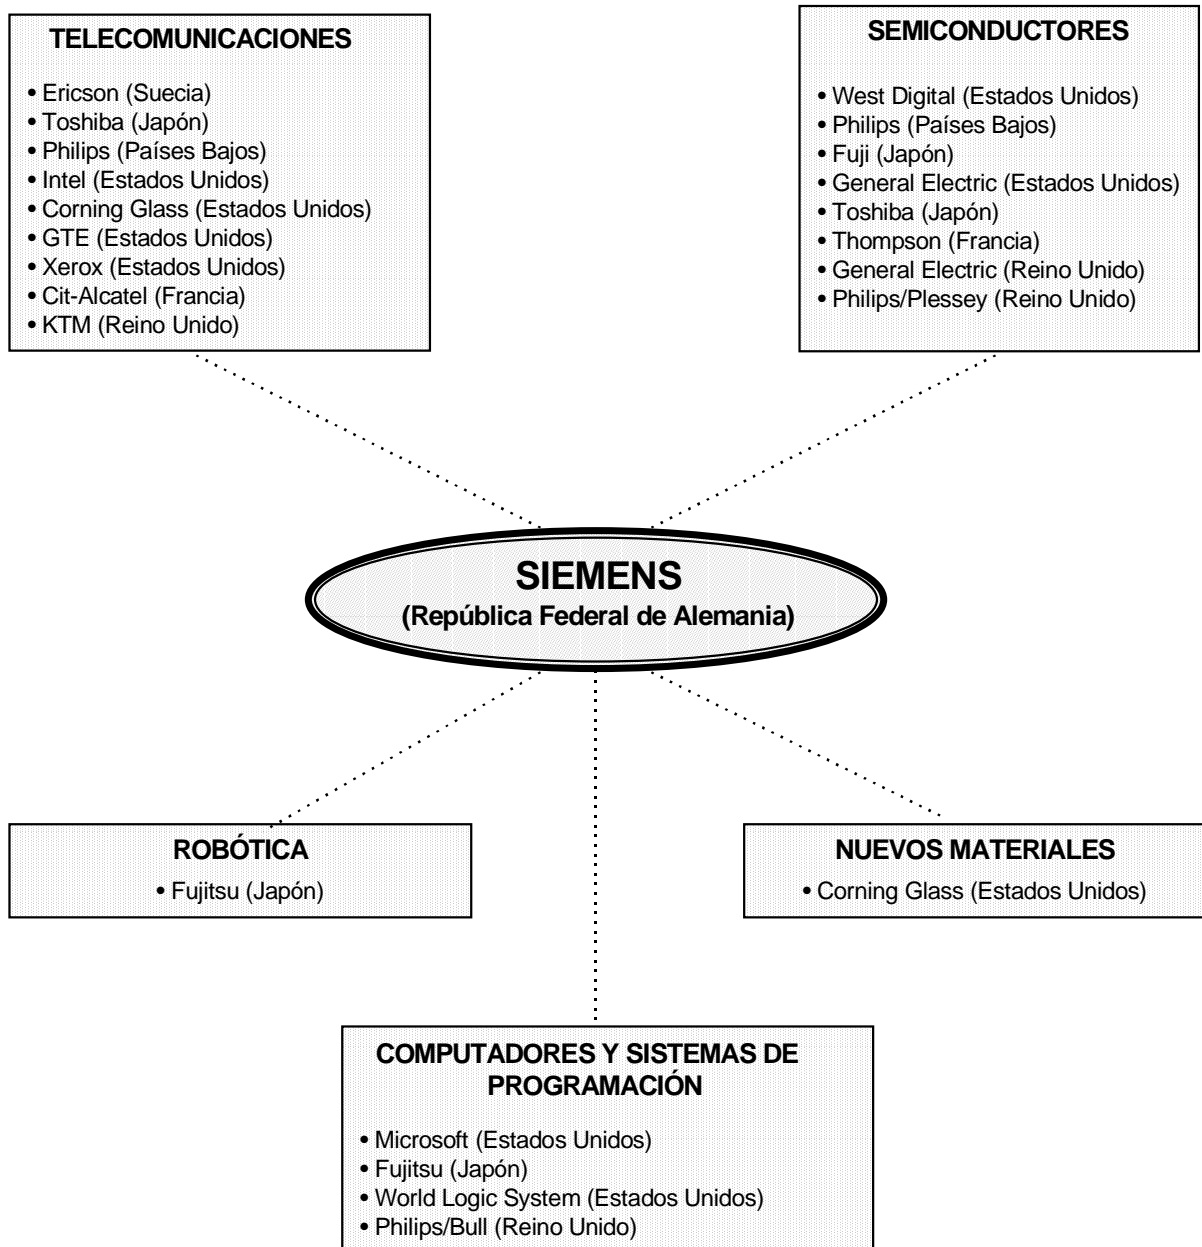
TELECOMUNICACIONES

• Ericson (Suecia)
• Toshiba (Japón)
• Philips (Países Bajos)
• Intel (Estados Unidos)
• Corning Glass (Estados Unidos)
• GTE (Estados Unidos)
• Xerox (Estados Unidos)
• Cit-Alcatel (Francia)
• KTM (Reino Unido)

SEMICONDUCTORES

• West Digital (Estados Unidos)
• Philips (Países Bajos)
• Fuji (Japón)
• General Electric (Estados Unidos)
• Toshiba (Japón)
• Thompson (Francia)
• General Electric (Reino Unido)
• Philips/Plessey (Reino Unido)

SIEMENS
(República Federal de Alemania)

ROBÓTICA
• Fujitsu (Japón)

NUEVOS MATERIALES
• Corning Glass (Estados Unidos)

COMPUTADORES Y SISTEMAS DE PROGRAMACIÓN

• Microsoft (Estados Unidos)
• Fujitsu (Japón)
• World Logic System (Estados Unidos)
• Philips/Bull (Reino Unido)